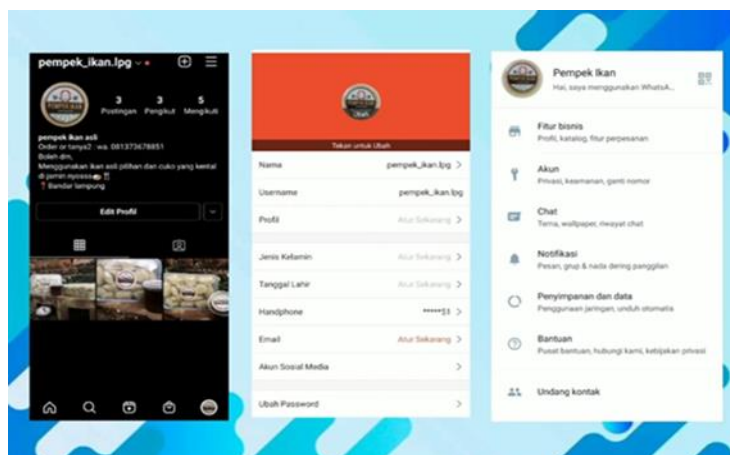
pempek_ikan.lpg

3 Postingan
3 Pengikut
5 Mengikuti

pempek ikan asli
Order or tanya2 : wa. 081373678851
Boleh dm,
Menggunakan ikan asli pilihan dan cuko yang kental di jamin nyossss
📍 Bandar lampung

Edit Profil

Tekan untuk Ubah

| | |
|---|---|
| Nama | pempek_ikan.lpg > |
| Username | pempek_ikan.lpg |
| Profil | Atur Sekarang > |
| Jenis Kelamin | Atur Sekarang > |
| Tanggal Lahir | Atur Sekarang > |
| Handphone | \*\*\*\*\*\*51 > |
| Email | Atur Sekarang > |
| Akun Sosial Media | > |
| Ubah Password | > |

Pempek Ikan
Hai, saya menggunakan WhatsA...

Fitur bisnis
Profil, katalog, fitur perpesanan

Akun
Privasi, keamanan, ganti nomor

Chat
Tema, wallpaper, riwayat chat

Notifikasi
Pesan, grup & nada dering panggilan

Penyimpanan dan data
Penggunaan jaringan, unduh otomatis

Bantuan
Pusat bantuan, hubungi kami, kebijakan privasi

Undang kontak